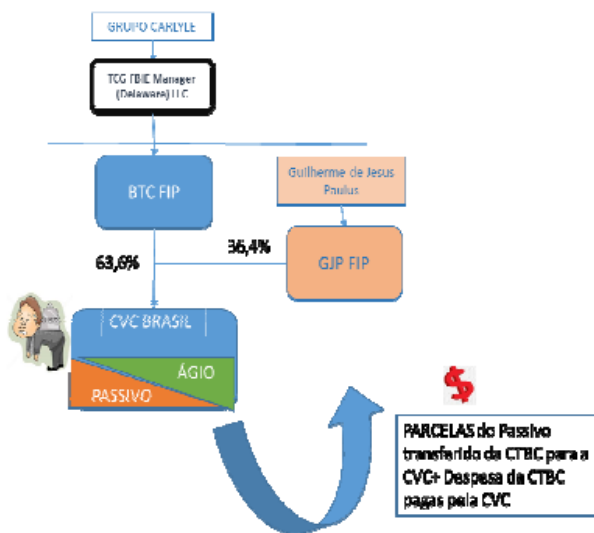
GRUPO CARLYLE

TCG FBIE Manager (Delaware) LLC

BTC FIP

Guilherme de Jesus Paulus

63,6%

36,4%

GJP FIP

CVC BRASIL

ÁGIO

PASSIVO

$

PARCELAS do Passivo transferido da CTBC para a CVC+ Despesa da CTBC pagas pela CVC